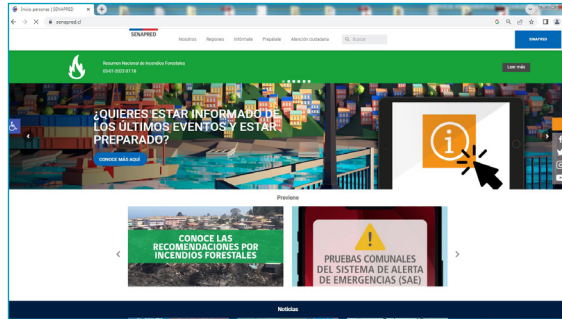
Inicio personas | SENAPRED

senapred.cl

SENAPRED

Nosotros Regiones Infórmate Prepárate Atención ciudadana Buscar

Resumen Nacional de Incendios Forestales
03-01-2023 07:18

Leer más

¿QUIERES ESTAR INFORMADO DE LOS ÚLTIMOS EVENTOS Y ESTAR PREPARADO?

CONOCE MÁS AQUÍ

Previene

CONOCE LAS RECOMENDACIONES POR INCENDIOS FORESTALES

PRUEBAS COMUNALES DEL SISTEMA DE ALERTA DE EMERGENCIAS (SAE)

Noticias